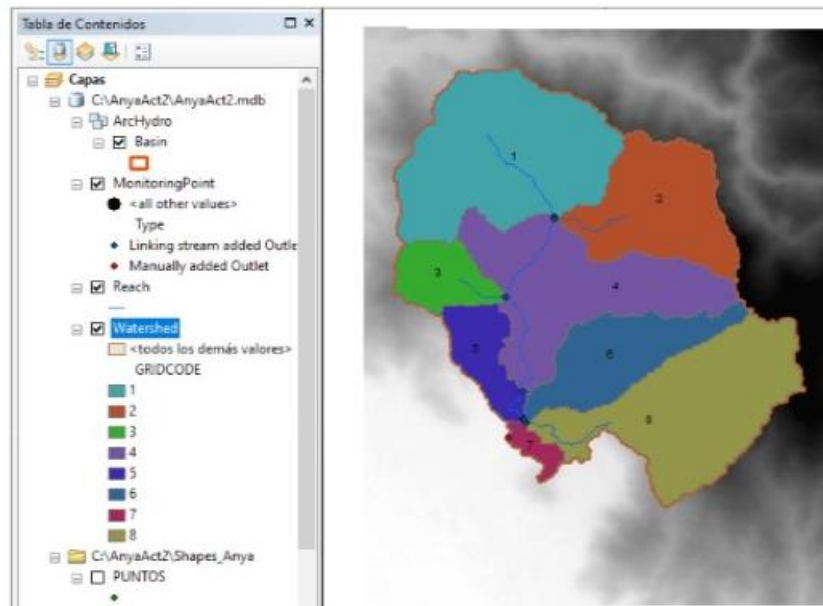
Tabla de Contenidos

Capas

C:\AnyaAct2\AnyaAct2.mdb

ArcHydro

Basin

MonitoringPoint

<all other values>

Type

Linking stream added Outle

Manually added Outlet

Reach

Watershed

<todos los demás valores>

GRIDCODE

1

2

3

4

5

6

7

8

C:\AnyaAct2\Shapes_Anya

PUNTOS

1

2

3

4

5

6

7

8